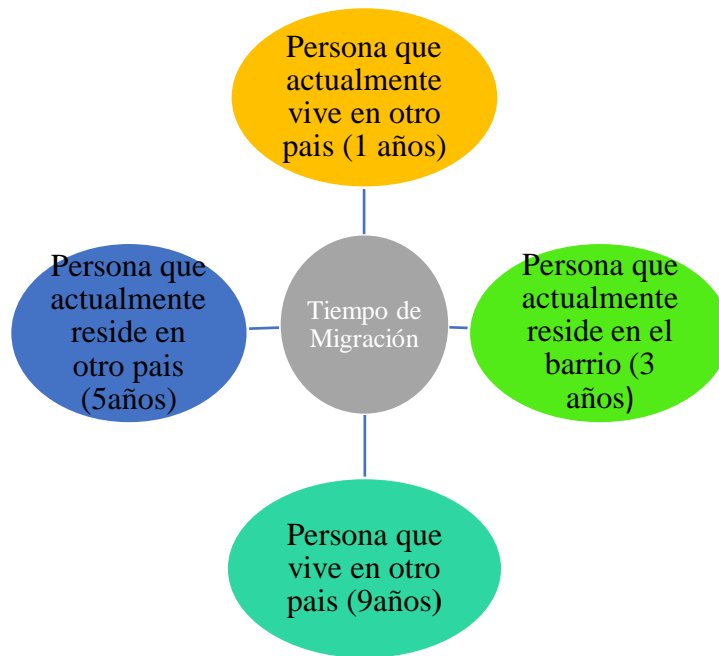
Persona que actualmente vive en otro pais (1 años)

Persona que actualmente reside en otro pais (5años)

Tiempo de Migración

Persona que actualmente reside en el barrio (3 años)

Persona que vive en otro pais (9años)